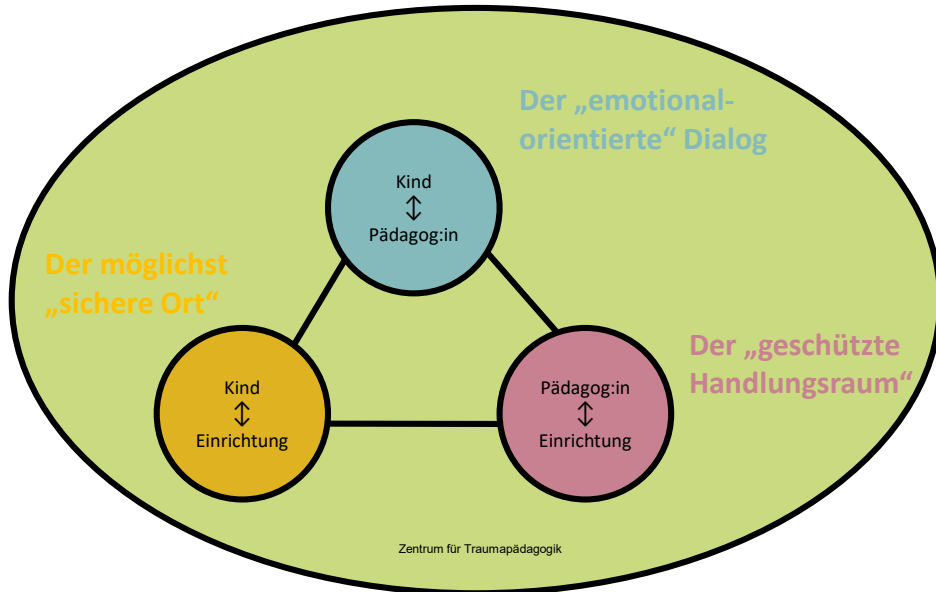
Der „emotional-orientierte“ Dialog

Kind
$\updownarrow$
Pädagog:in

Der möglichst „sichere Ort“

Kind
$\updownarrow$
Einrichtung

Der „geschützte Handlungsraum“

Pädagog:in
$\updownarrow$
Einrichtung

Zentrum für Traumapädagogik